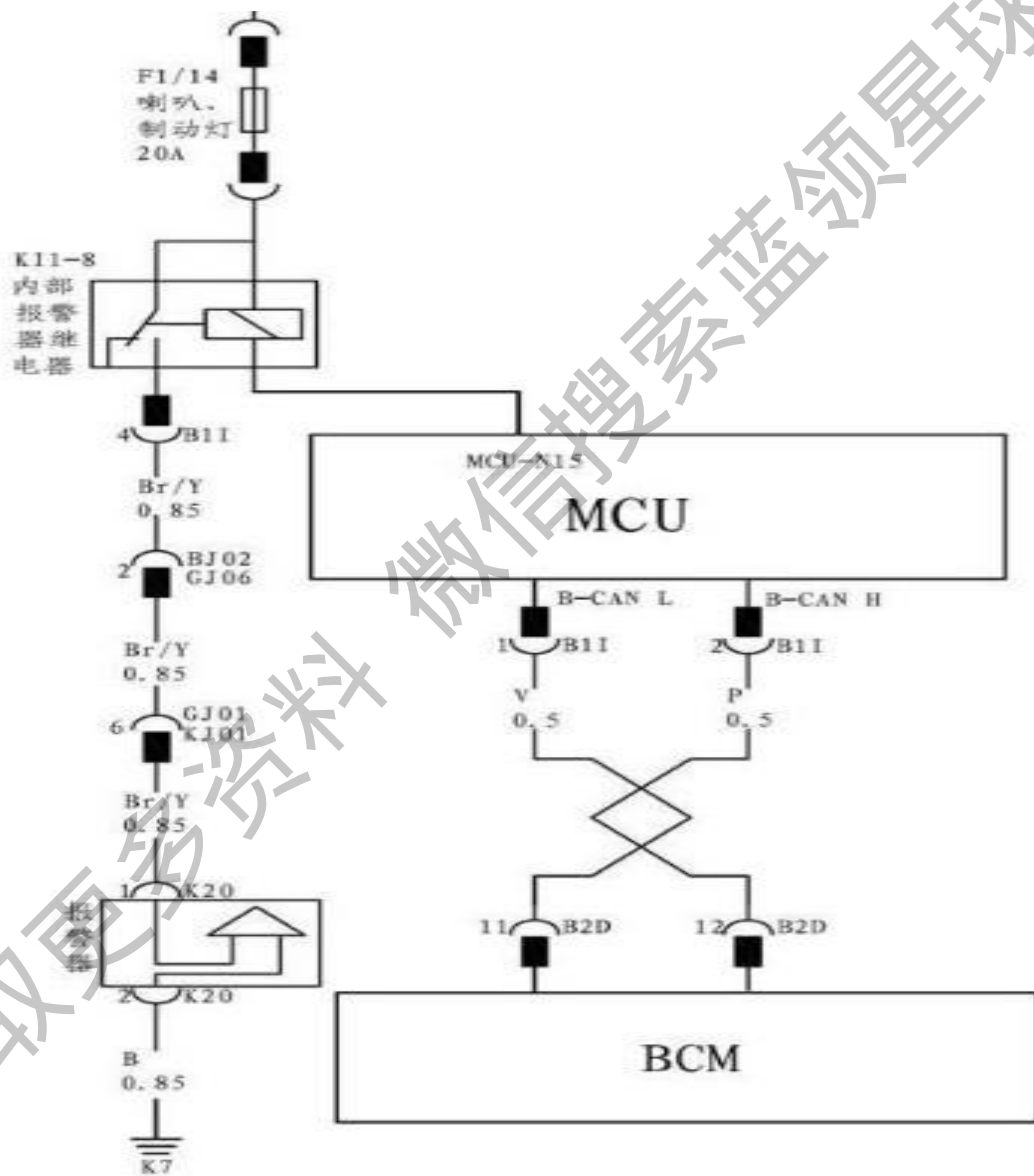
FI/14
喇叭、
制动灯
20A

K11-8
内部
报警
器继
电器

4 B1I
Br/Y
0.85

2 BJ02
GJ06
Br/Y
0.85

6 GJ01
KJ01
Br/Y
0.85

1 K20
报警器
2 K20
B
0.85
K7

MCU-N15
MCU

B-CAN L
1 B1I
V
0.5

B-CAN H
2 B1I
P
0.5

11 B2D
12 B2D

BCM

微信搜索蓝领星球 获取更多资料